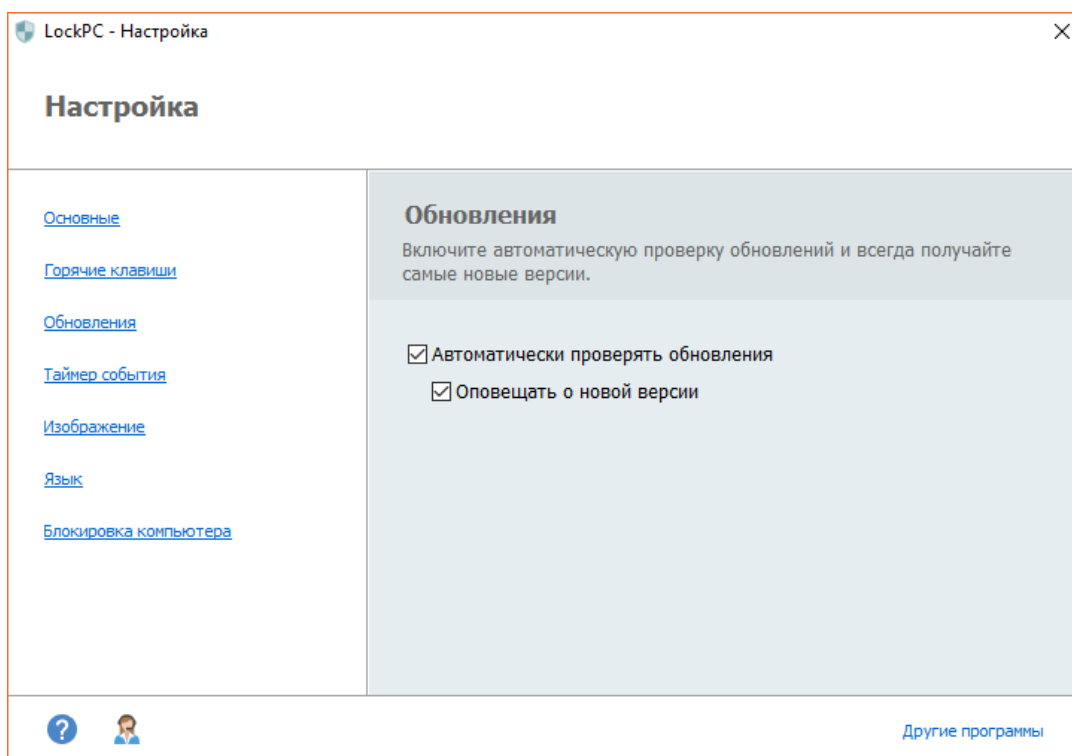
LockPC - Настройка

Настройка

Основные

Горячие клавиши

Обновления

Таймер события

Изображение

Язык

Блокировка компьютера

Обновления

Включите автоматическую проверку обновлений и всегда получайте самые новые версии.

Автоматически проверять обновления

Оповещать о новой версии

Другие программы